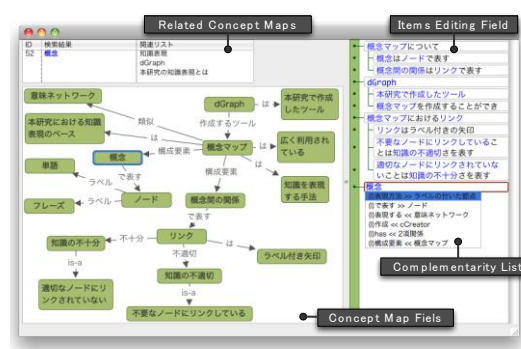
Related Concept Maps

Items Editing Field

| ID | 検索結果 | 関連リスト |
|---|---|---|
| 52 | 概念 | 知識表現 |
| | | dGraph |
| | | 本研究の知識表現とは |

意味ネットワーク

dGraph

本研究で作成したツール

類似

作成するツール

本研究における知識表現のベース

は

概念マップ

は

広く利用されている

構成要素

単語

概念

構成要素

は

ラベル

で表す

知識を表現する手法

フレーズ

ラベル

ノード

概念間の関係

で表す

知識の不十分

不十分

リンク

は

ラベル付き矢印

is-a

不適切

適切なノードにリンクされていない

知識の不適切

is-a

不要なノードにリンクしている

Concept Map Fiels

概念マップについて
概念はノードで表す
概念間の関係はリンクで表す
dGraph
本研究で作成したツール
概念マップを作成することができ
概念マップにおけるリンク
リンクはラベル付きの矢印
不要なノードにリンクしているこ
とは知識の不適切さを表す
適切なノードにリンクされていな
いことは知識の不十分さを表す
概念
表現方法 >> ラベルの付いた節点
で表す >> ノード
表現する << 意味ネットワーク
作成 << cCreator
has << 2項関係
構成要素 << 概念マップ

Complementarity List